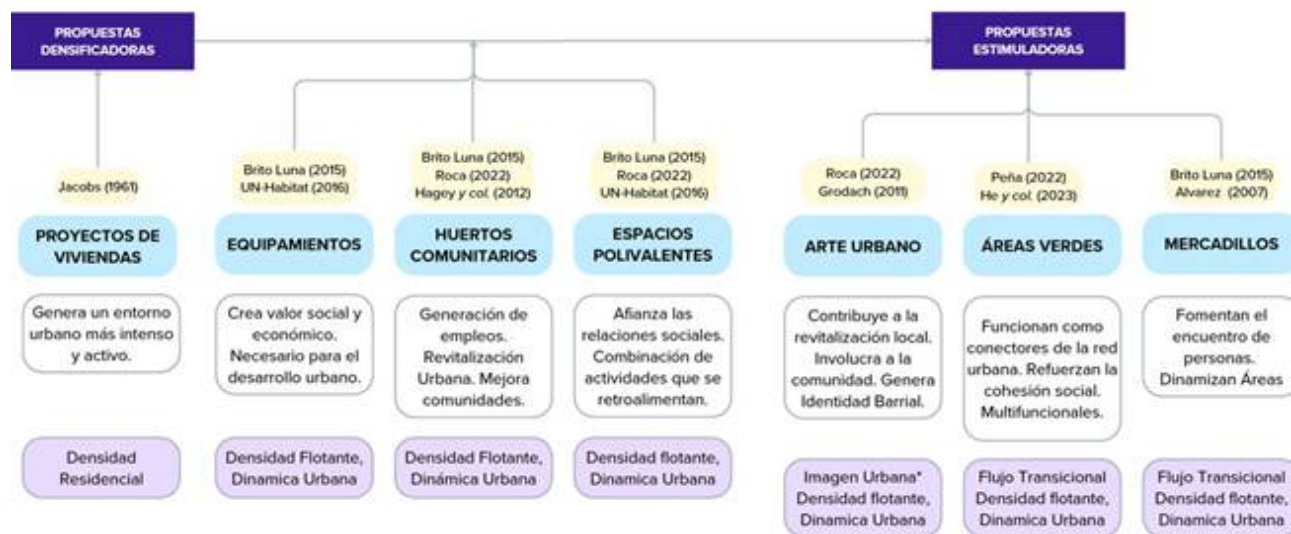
PROPUESTAS DENSIFICADORAS

PROPUESTAS ESTIMULADORAS

Jacobs (1961)

PROYECTOS DE VIVIENDAS

Genera un entorno urbano más intenso y activo.

Densidad Residencial

Brito Luna (2015)
UN-Habitat (2016)

EQUIPAMIENTOS

Crea valor social y económico. Necesario para el desarrollo urbano.

Densidad Flotante, Dinamica Urbana

Brito Luna (2015)
Roca (2022)
Hagey *y col.* (2012)

HUERTOS COMUNITARIOS

Generación de empleos. Revitalización Urbana. Mejora comunidades.

Densidad Flotante, Dinámica Urbana

Brito Luna (2015)
Roca (2022)
UN-Habitat (2016)

ESPACIOS POLIVALENTES

Afianza las relaciones sociales. Combinación de actividades que se retroalimentan.

Densidad flotante, Dinamica Urbana

Roca (2022)
Grodach (2011)

ARTE URBANO

Contribuye a la revitalización local. Involucra a la comunidad. Genera Identidad Barrial.

Imagen Urbana* Densidad flotante, Dinamica Urbana

Peña (2022)
He *y col.* (2023)

ÁREAS VERDES

Funcionan como conectores de la red urbana. Refuerzan la cohesión social. Multifuncionales.

Flujo Transicional Densidad flotante, Dinamica Urbana

Brito Luna (2015)
Alvarez (2007)

MERCADILLOS

Fomentan el encuentro de personas. Dinamizan Áreas

Flujo Transicional Densidad flotante, Dinamica Urbana